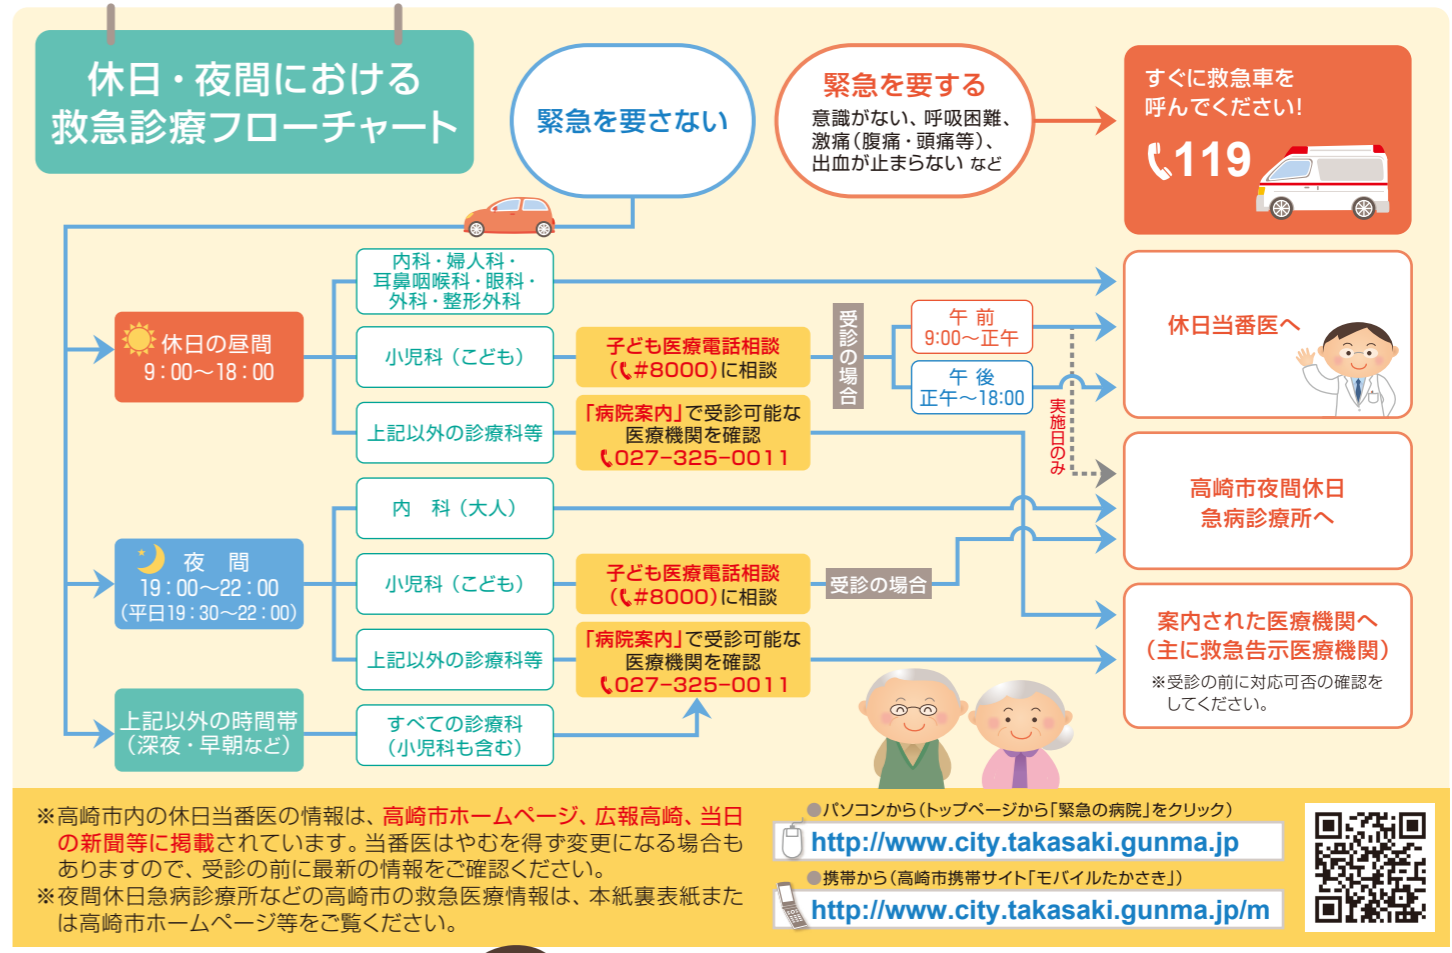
休日・夜間における
救急診療フローチャート

緊急を要さない

緊急を要する
意識がない、呼吸困難、激痛（腹痛・頭痛等）、出血が止まらない など

すぐに救急車を
呼んでください!
119

休日の昼間
9：00～18：00

内科・婦人科・耳鼻咽喉科・眼科・外科・整形外科

小児科（こども）

子ども医療電話相談
（#8000）に相談

受診の場合

午前
9:00～正午

午後
正午～18:00

実施日のみ

休日当番医へ

上記以外の診療科等

「病院案内」で受診可能な医療機関を確認
027-325-0011

夜間
19：00～22：00
（平日19：30～22：00）

内科（大人）

高崎市夜間休日
急病診療所へ

小児科（こども）

子ども医療電話相談
（#8000）に相談

受診の場合

上記以外の診療科等

「病院案内」で受診可能な医療機関を確認
027-325-0011

案内された医療機関へ
（主に救急告示医療機関）
※受診の前に対応可否の確認をしてください。

上記以外の時間帯
（深夜・早朝など）

すべての診療科
（小児科も含む）

※高崎市内の休日当番医の情報は、高崎市ホームページ、広報高崎、当日の新聞等に掲載されています。当番医はやむを得ず変更になる場合もありますので、受診の前に最新の情報をご確認ください。
※夜間休日急病診療所などの高崎市の救急医療情報は、本紙裏表紙または高崎市ホームページ等をご覧ください。

●パソコンから（トップページから「緊急の病院」をクリック）
http://www.city.takasaki.gunma.jp
●携帯から（高崎市携帯サイト「モバイルたかさき」）
http://www.city.takasaki.gunma.jp/m